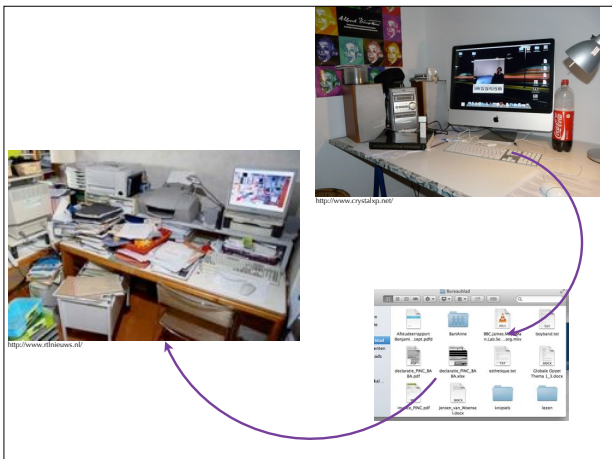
http://www.crystalxp.net/

http://www.rtlnieuws.nl/

Bureaublad

Afstudeerrapport Benjami...cept.pdf

BarsAnne

BBC.James.May.Ma n.Lab.Se...org.mkv

keyband.txt

declaratie_PWC_BA BA.pdf

declaratie_PWC_BA BA.xlsx

ezmerique.txt

Globale Opzet Thema 1_3.docx

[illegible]_PWC.pdf

Jansen_van_Alkemas t.docx

knipsels

lezen